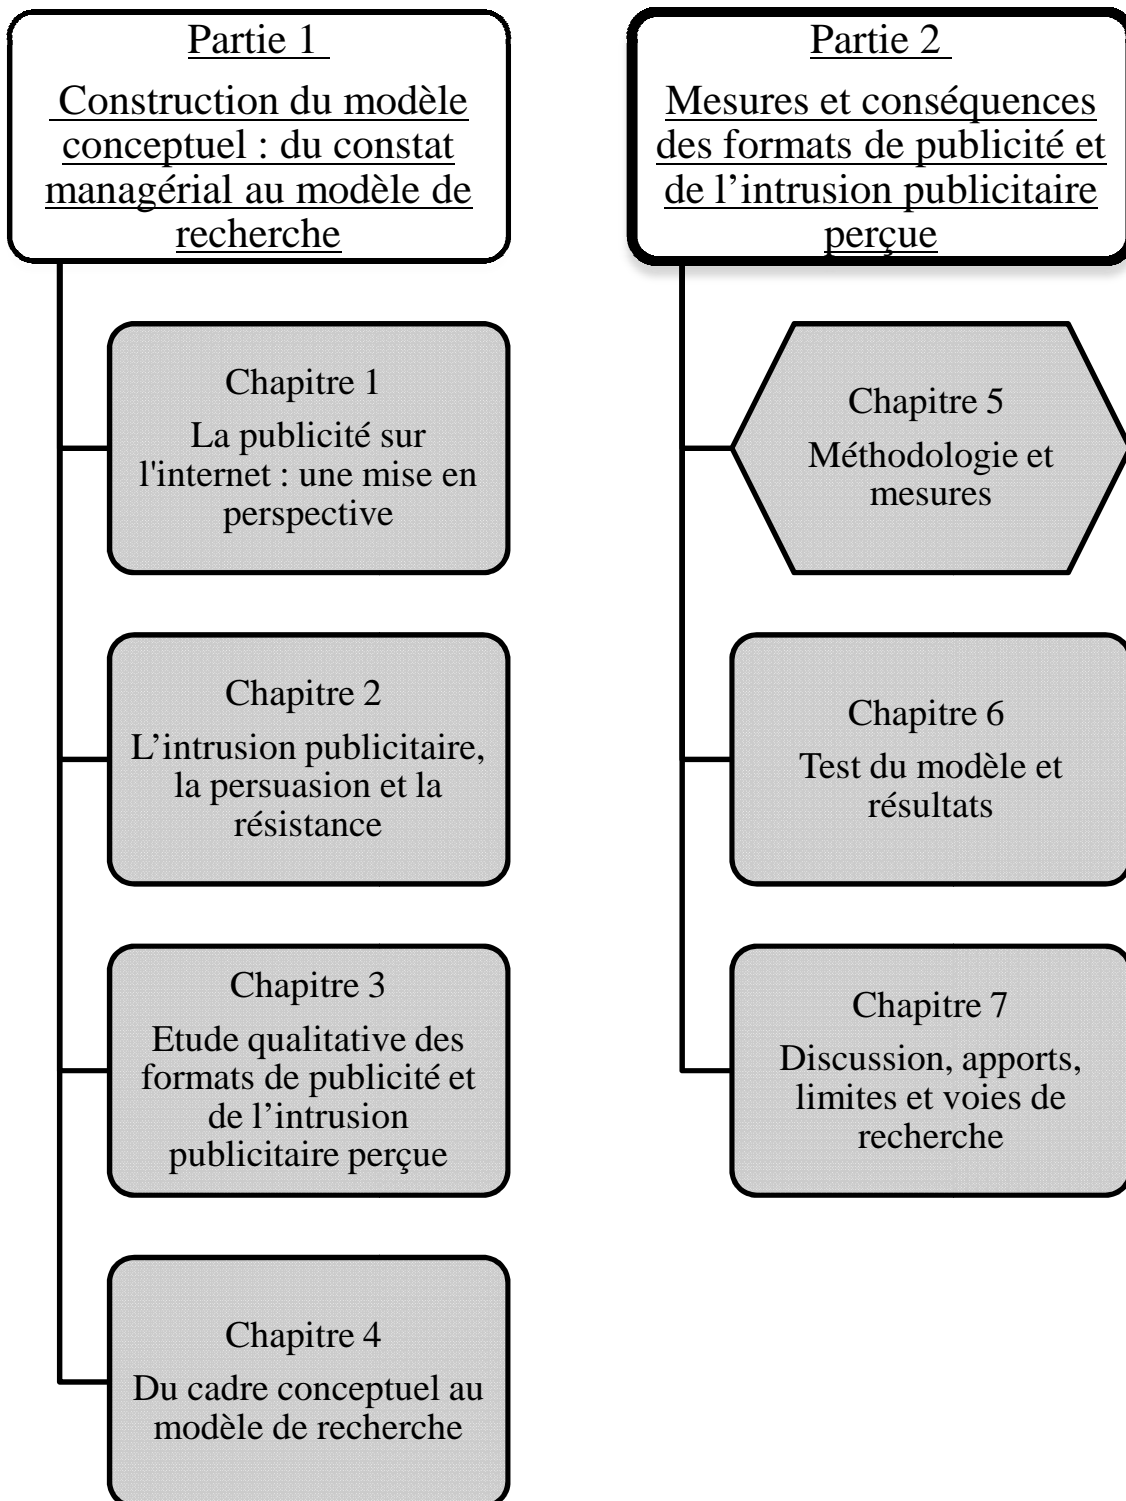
Partie 1

Construction du modèle conceptuel : du constat managérial au modèle de recherche

Chapitre 1
La publicité sur l'internet : une mise en perspective

Chapitre 2
L’intrusion publicitaire, la persuasion et la résistance

Chapitre 3
Etude qualitative des formats de publicité et de l’intrusion publicitaire perçue

Chapitre 4
Du cadre conceptuel au modèle de recherche

Partie 2

Mesures et conséquences des formats de publicité et de l’intrusion publicitaire perçue

Chapitre 5
Méthodologie et mesures

Chapitre 6
Test du modèle et résultats

Chapitre 7
Discussion, apports, limites et voies de recherche